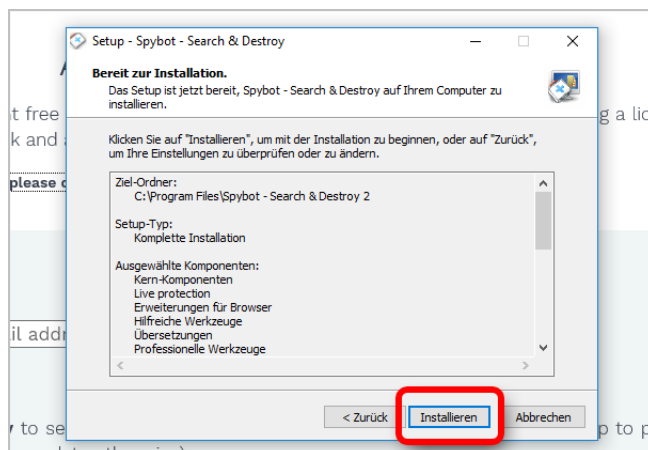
Setup - Spybot - Search & Destroy

Bereit zur Installation.
Das Setup ist jetzt bereit, Spybot - Search & Destroy auf Ihrem Computer zu installieren.

Klicken Sie auf "Installieren", um mit der Installation zu beginnen, oder auf "Zurück", um Ihre Einstellungen zu überprüfen oder zu ändern.

Ziel-Ordner:
C:\Program Files\Spybot - Search & Destroy 2

Setup-Typ:
Komplette Installation

Ausgewählte Komponenten:
Kern-Komponenten
Live protection
Erweiterungen für Browser
Hilfreiche Werkzeuge
Übersetzungen
Professionelle Werkzeuge

< Zurück
Installieren
Abbrechen

A
t free
k and a
please c
g a lic
il addr
y to se
p to p